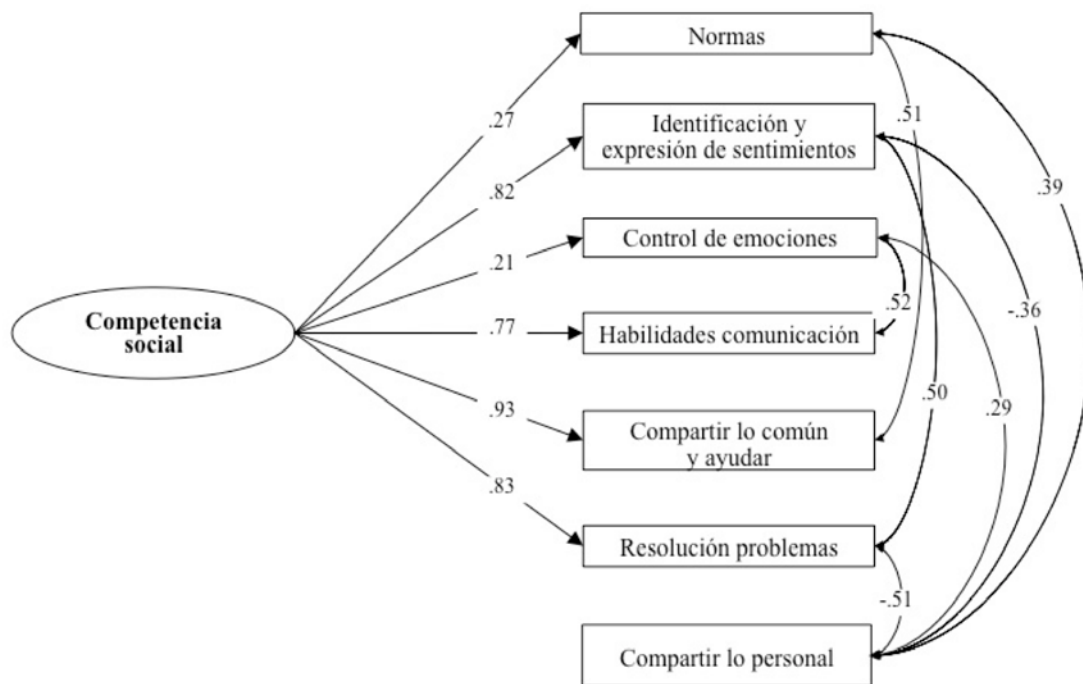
Competencia social

.27
.82
.21
.77
.93
.83

Normas

Identificación y expresión de sentimientos

Control de emociones

Habilidades comunicación

Compartir lo común y ayudar

Resolución problemas

Compartir lo personal

.51
.52
.50
.29
-.36
.39
-.51